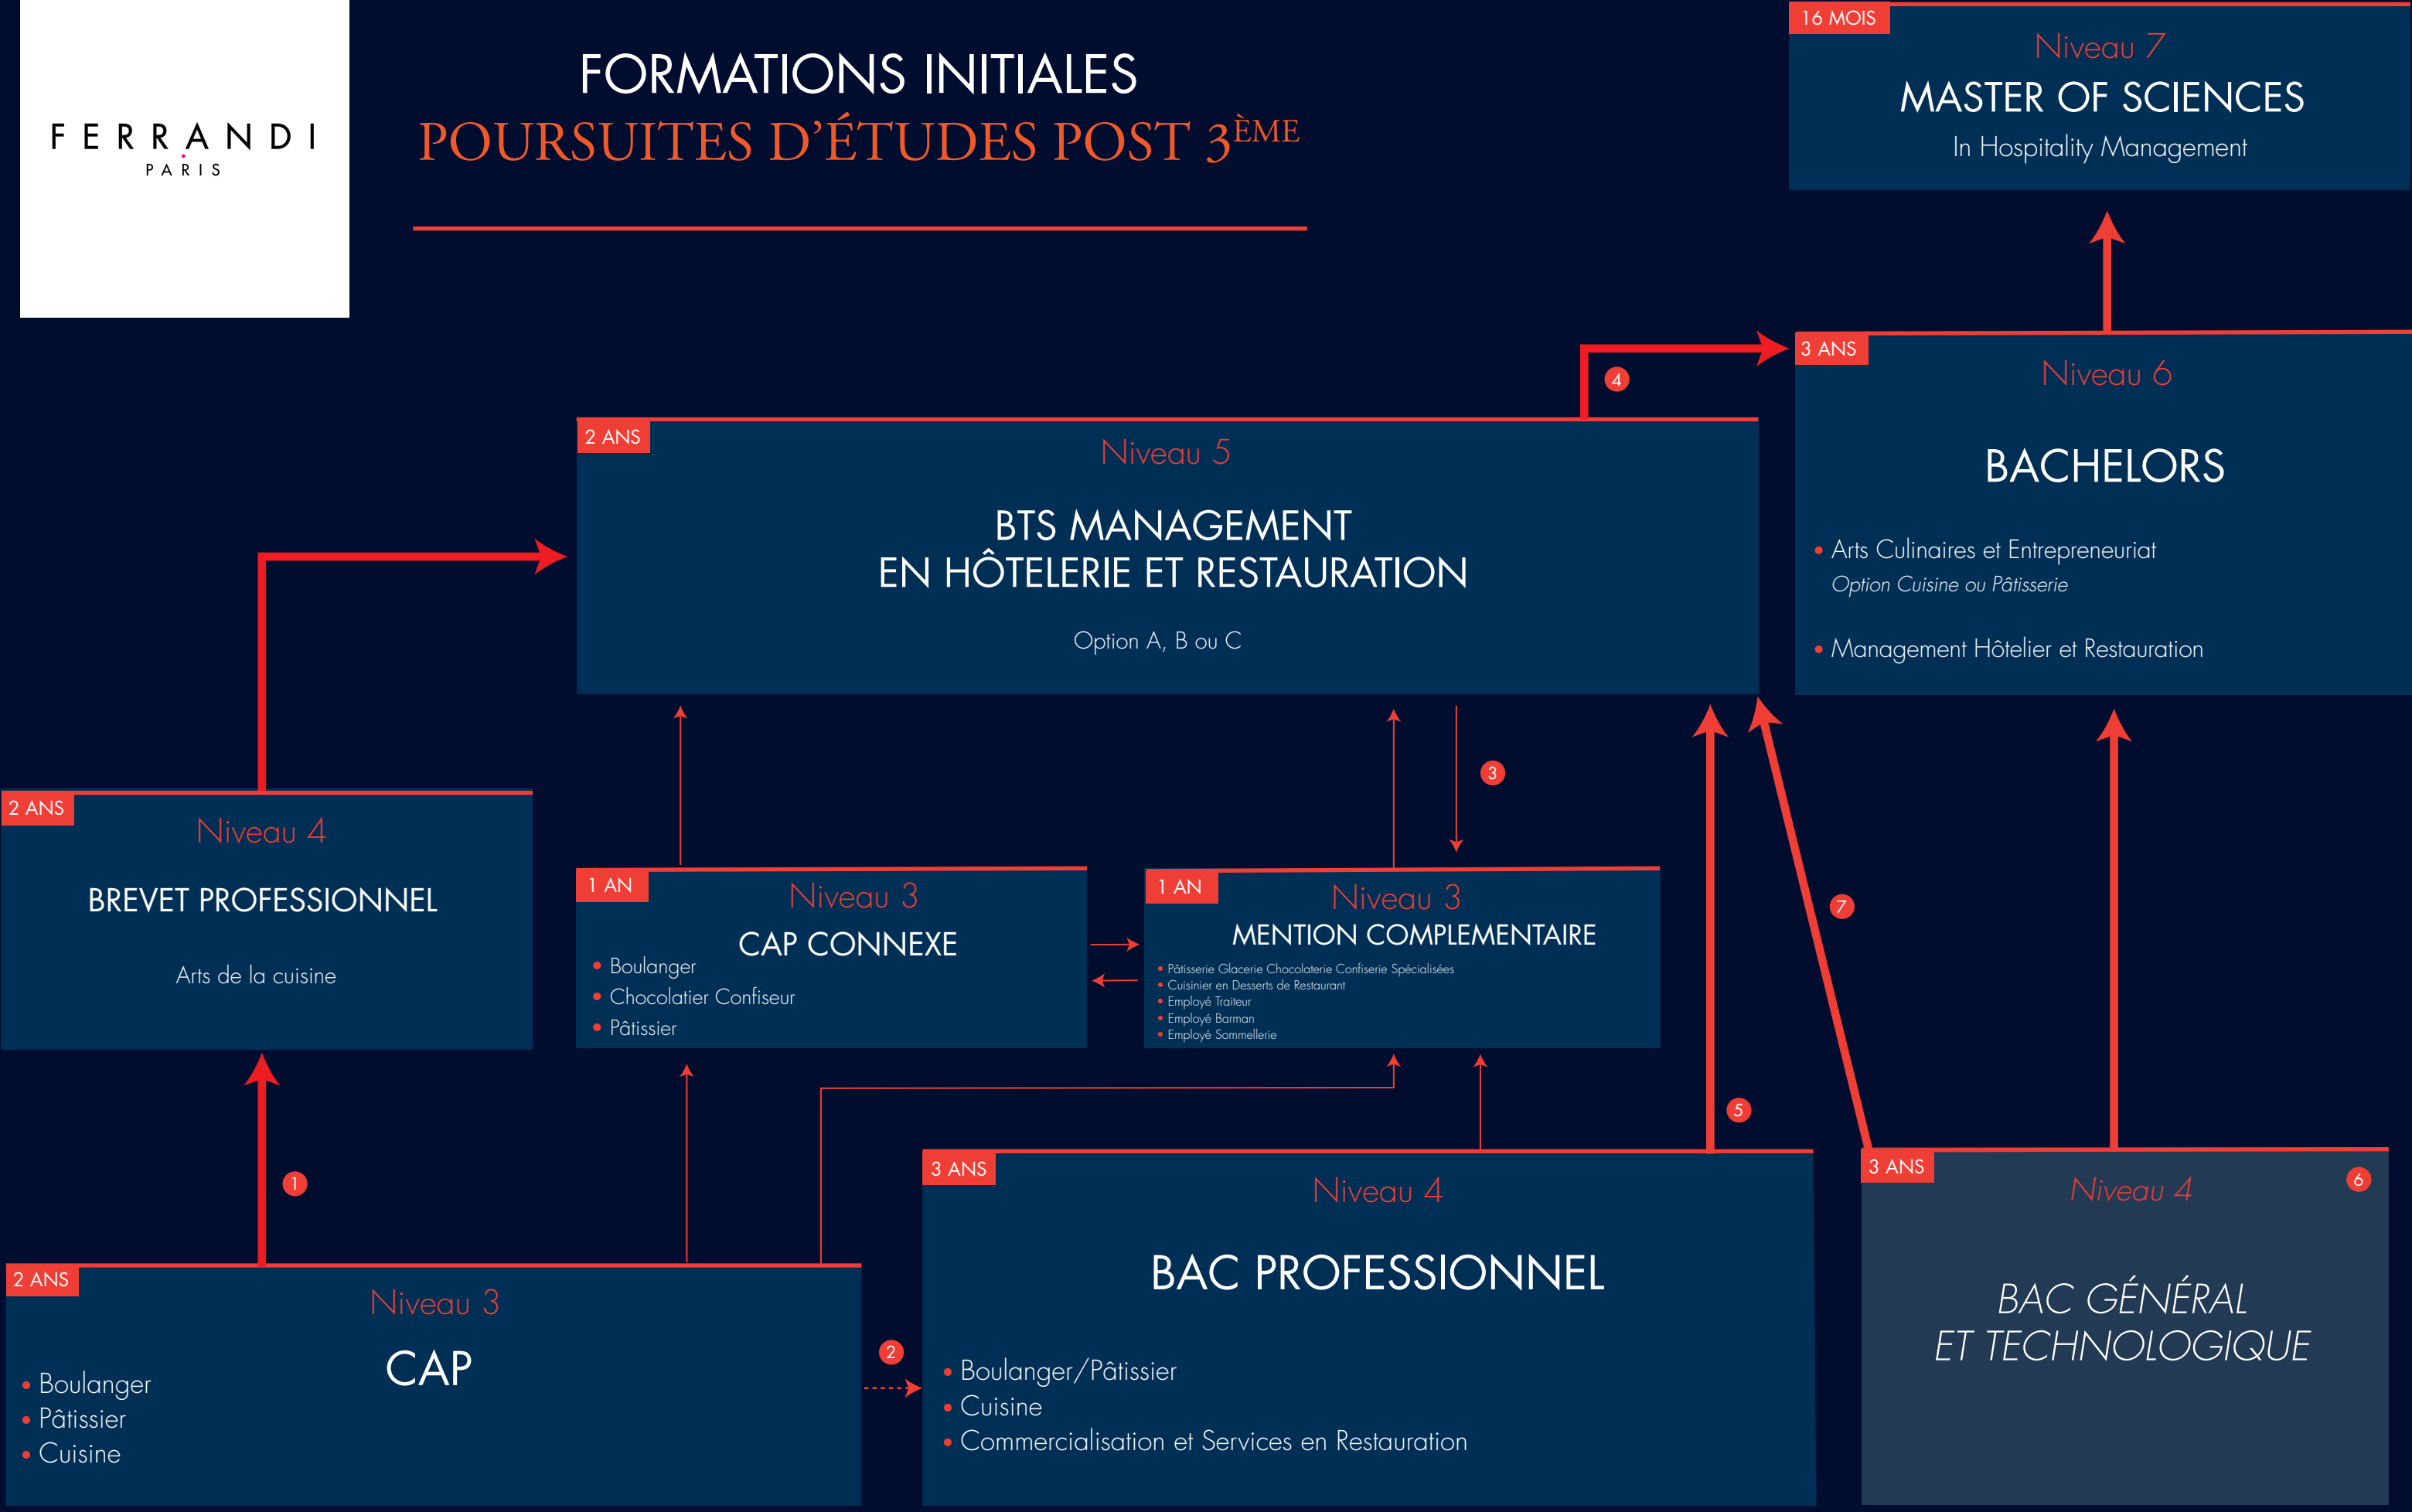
FERRANDI
PARIS

FORMATIONS INITIALES
POURSUITES D'ÉTUDES POST 3$^{ÈME}$

16 MOIS
Niveau 7
MASTER OF SCIENCES
In Hospitality Management

3 ANS
Niveau 6
BACHELORS
• Arts Culinaires et Entrepreneuriat
Option Cuisine ou Pâtisserie
• Management Hôtelier et Restauration

4

2 ANS
Niveau 5
BTS MANAGEMENT
EN HÔTELERIE ET RESTAURATION
Option A, B ou C

3

7

2 ANS
Niveau 4
BREVET PROFESSIONNEL
Arts de la cuisine

1 AN
Niveau 3
CAP CONNEXE
• Boulanger
• Chocolatier Confiseur
• Pâtissier

1 AN
Niveau 3
MENTION COMPLEMENTAIRE
• Pâtisserie Glacerie Chocolaterie Confiserie Spécialisées
• Cuisinier en Desserts de Restaurant
• Employé Traiteur
• Employé Barman
• Employé Sommellerie

1

5

2 ANS
Niveau 3
CAP
• Boulanger
• Pâtissier
• Cuisine

2

3 ANS
Niveau 4
BAC PROFESSIONNEL
• Boulanger/Pâtissier
• Cuisine
• Commercialisation et Services en Restauration

3 ANS
Niveau 4
6
BAC GÉNÉRAL
ET TECHNOLOGIQUE